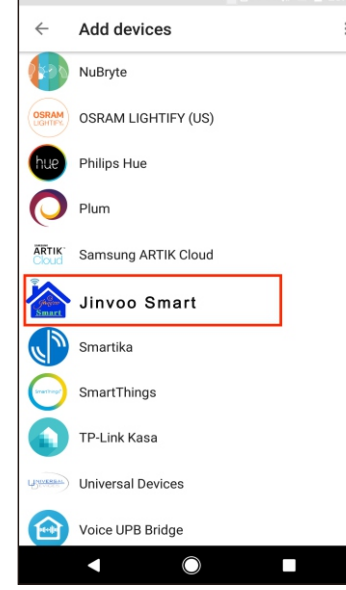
Add devices

NuBryte

OSRAM LIGHTIFY

OSRAM LIGHTIFY (US)

hue

Philips Hue

Plum

ARTIK Cloud

Samsung ARTIK Cloud

Smart

Jinvoo Smart

Smartika

SmartThings

SmartThings

TP-Link Kasa

UNIVERSAL

Universal Devices

Voice UPB Bridge